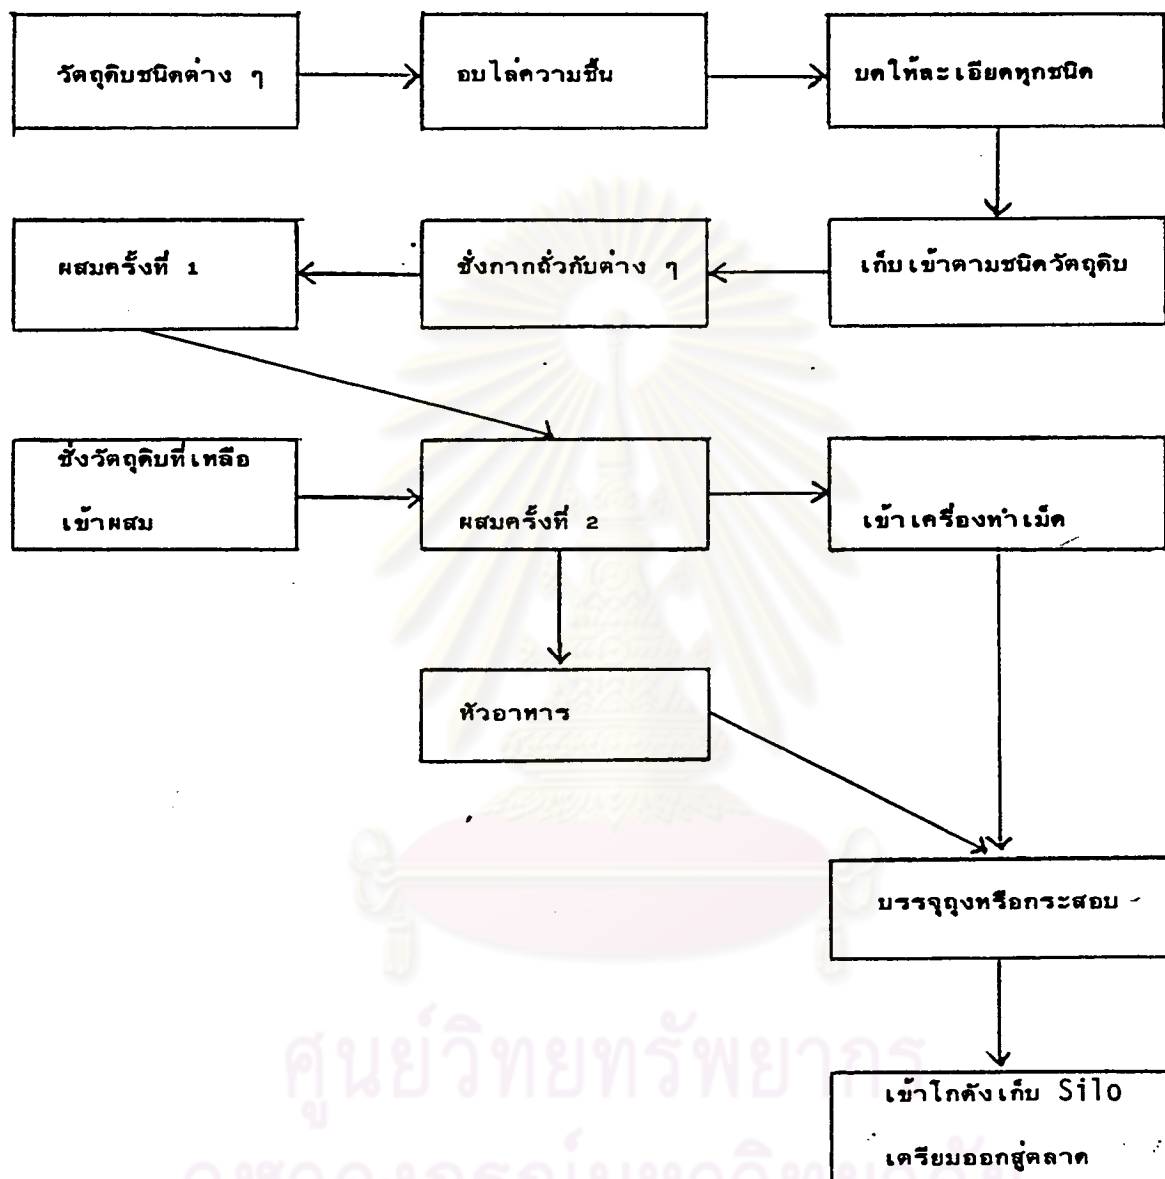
วัตถุดิบชนิดต่าง ๆ

อบไล่ความชื้น

บดให้ละเอียดทุกชนิด

เก็บเข้าตามชนิดวัตถุดิบ

ชั่งกากถั่วกับต่าง ๆ

ผสมครั้งที่ 1

ชั่งวัตถุดิบที่เหลือเข้าผสม

ผสมครั้งที่ 2

เข้าเครื่องทำเม็ด

หัวอาหาร

บรรจุถุงหรือกระสอบ

เข้าโกดังเก็บ Silo เตรียมออกสู่ตลาด

ศูนย์วิทยทรัพยากร